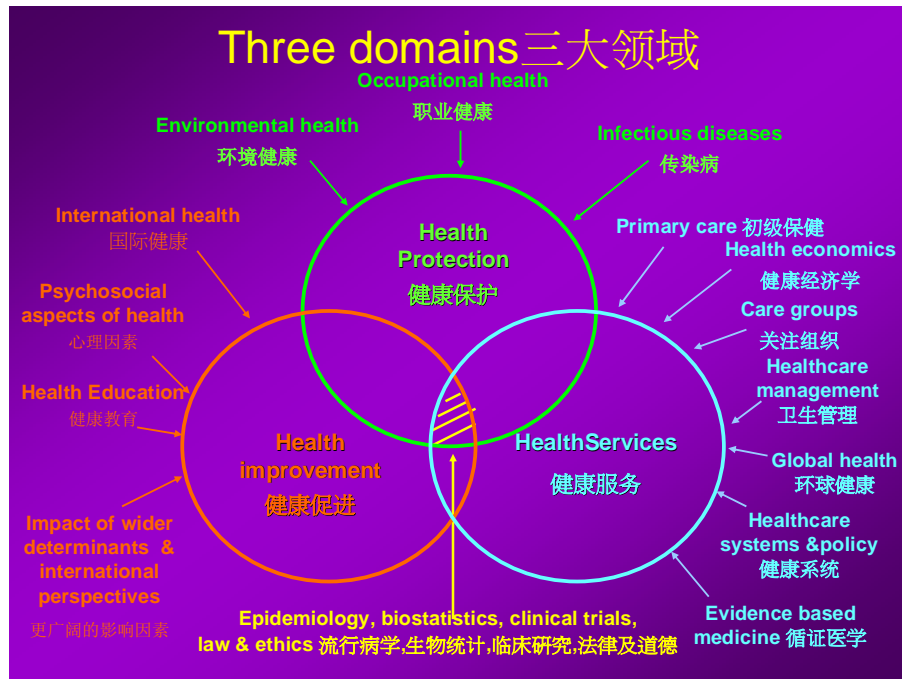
Three domains三大领域

Occupational health
职业健康

Environmental health
环境健康

Infectious diseases
传染病

International health
国际健康

Health Protection
健康保护

Primary care 初级保健

Health economics
健康经济学

Care groups
关注组织

Psychosocial aspects of health
心理因素

Healthcare management
卫生管理

Health Education
健康教育

Health improvement
健康促进

HealthServices
健康服务

Global health
环球健康

Healthcare systems &policy
健康系统

Impact of wider determinants & international perspectives
更广阔的影响因素

Evidence based medicine 循证医学

Epidemiology, biostatistics, clinical trials, law & ethics 流行病学,生物统计,临床研究,法律及道德